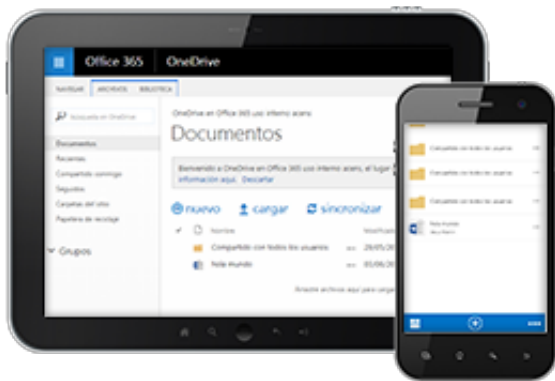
Office 365 OneDrive

NAVEGAR ARCHIVOS BIBLIOTECA

Búsqueda en OneDrive

OneDrive en Office 365 uso interno acero

Documentos

Documentos
Recientes
Compartido conmigo
Seguidos
Carpetas del sitio
Papelera de reciclaje

Grupos

Bienvenido a OneDrive en Office 365 uso interno acero, el lugar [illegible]
información aquí. Descartar

nuevo cargar sincronizar

Nombre Modificado

Compartido con todos los usuarios 29/05/2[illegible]

Hola mundo 05/06/2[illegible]

Arrastre archivos aquí para cargar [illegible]

Compartido con todos los usuarios
Compartido con todos los usuarios
Compartido con todos los usuarios
Hola mundo
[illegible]